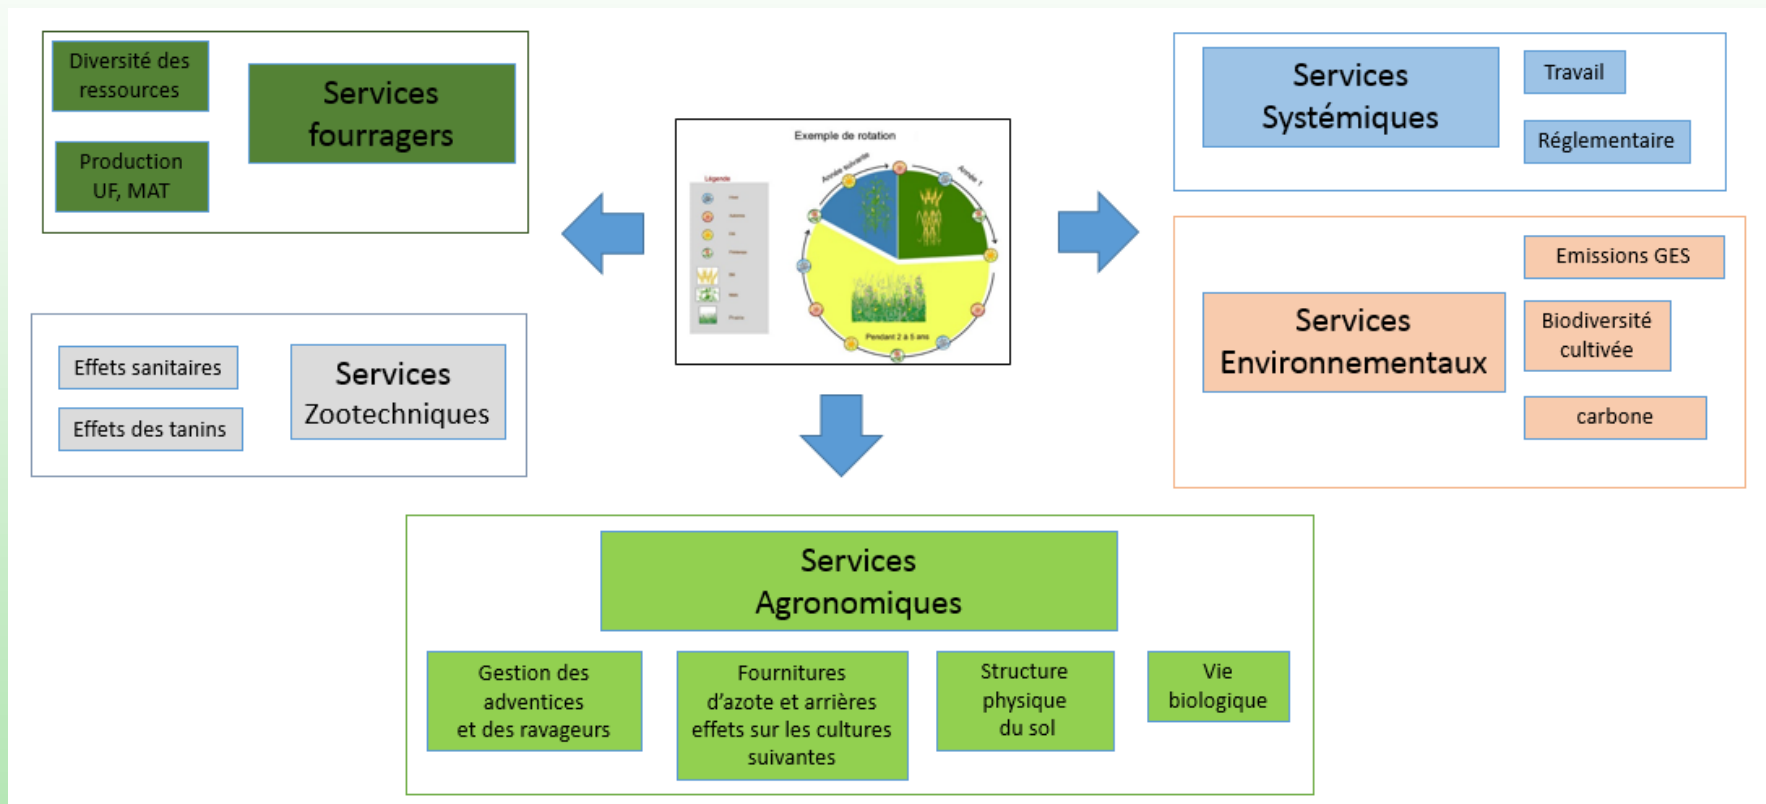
Diversité des ressources

Production UF, MAT

Services fourragers

Exemple de rotation

Légende

Année suivante

Année 1

Pendant 2 à 5 ans

Services Systémiques

Travail

Réglementaire

Effets sanitaires

Effets des tanins

Services Zootechniques

Services Environnementaux

Emissions GES

Biodiversité cultivée

carbone

Services Agronomiques

Gestion des adventices et des ravageurs

Fournitures d'azote et arrières effets sur les cultures suivantes

Structure physique du sol

Vie biologique